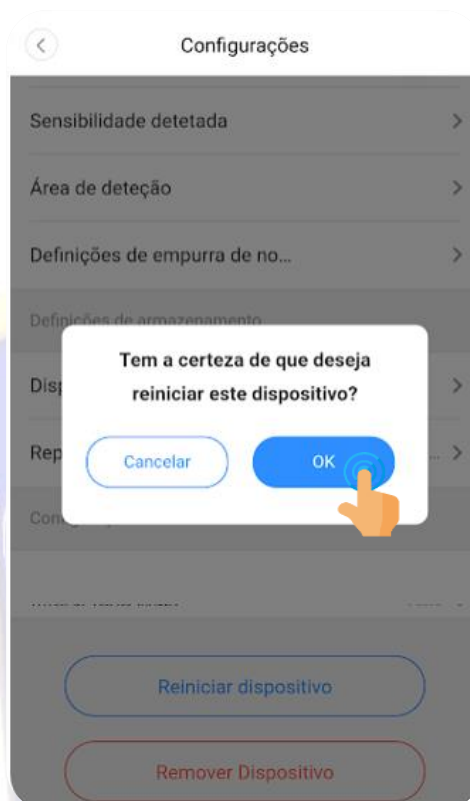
Configurações

Sensibilidade detetada

Área de deteção

Definições de empurra de no...

Definições de armazenamento

Disp

Rep

Con

Tem a certeza de que deseja reiniciar este dispositivo?

Cancelar

OK

Reiniciar dispositivo

Remover Dispositivo